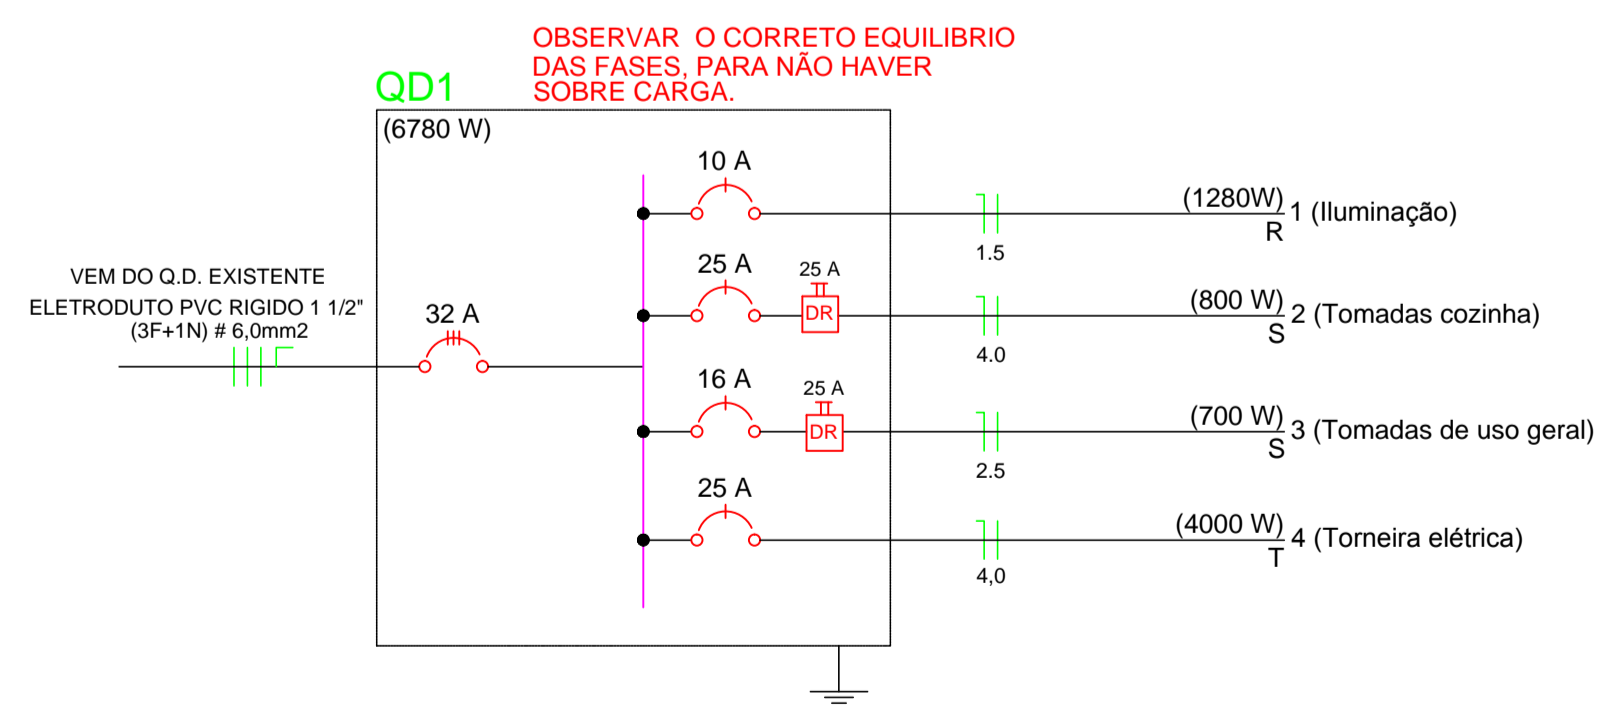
OBSERVAR O CORRETO EQUILIBRIO DAS FASES, PARA NÃO HAVER SOBRE CARGA.

QD1

(6780 W)

VEM DO Q.D. EXISTENTE
ELETRODUTO PVC RIGIDO 1 1/2"
(3F+1N) # 6,0mm2

32 A

10 A

25 A

25 A

DR

16 A

25 A

DR

25 A

1.5

4.0

2.5

4,0

(1280W) 1 (Iluminação)
R

(800 W) 2 (Tomadas cozinha)
S

(700 W) 3 (Tomadas de uso geral)
S

(4000 W) 4 (Torneira elétrica)
T